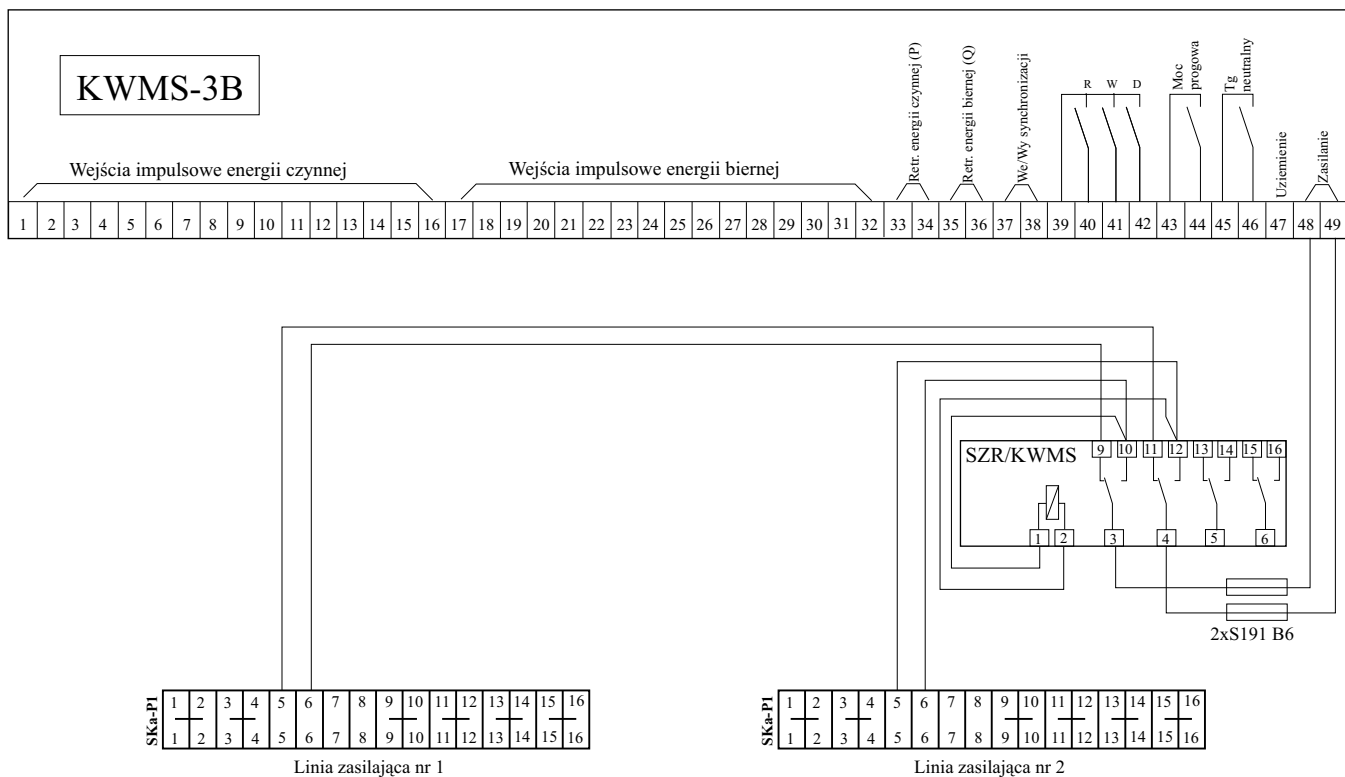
KWMS-3B

Wejścia impulsowe energii czynnej

Wejścia impulsowe energii biernej

Retr. energii czynnej (P)

Retr. energii biernej (Q)

We/Wy synchronizacji

R W D

Moc progowa

Tg neutralny

Uziemienie

Zasilanie

| 1 | 2 | 3 | 4 | 5 | 6 | 7 | 8 | 9 | 10 | 11 | 12 | 13 | 14 | 15 | 16 | 17 | 18 | 19 | 20 | 21 | 22 | 23 | 24 | 25 | 26 | 27 | 28 | 29 | 30 | 31 | 32 | 33 | 34 | 35 | 36 | 37 | 38 | 39 | 40 | 41 | 42 | 43 | 44 | 45 | 46 | 47 | 48 | 49 |
|---|---|---|---|---|---|---|---|---|---|---|---|---|---|---|---|---|---|---|---|---|---|---|---|---|---|---|---|---|---|---|---|---|---|---|---|---|---|---|---|---|---|---|---|---|---|---|---|---|

SZR/KWMS

9 10 11 12 13 14 15 16

1 2 3 4 5 6

2xS191 B6

SKa-P1

| 1 | 2 | 3 | 4 | 5 | 6 | 7 | 8 | 9 | 10 | 11 | 12 | 13 | 14 | 15 | 16 |
|---|---|---|---|---|---|---|---|---|---|---|---|---|---|---|---|
| 1 | 2 | 3 | 4 | 5 | 6 | 7 | 8 | 9 | 10 | 11 | 12 | 13 | 14 | 15 | 16 |

Linia zasilająca nr 1

SKa-P1

| 1 | 2 | 3 | 4 | 5 | 6 | 7 | 8 | 9 | 10 | 11 | 12 | 13 | 14 | 15 | 16 |
|---|---|---|---|---|---|---|---|---|---|---|---|---|---|---|---|
| 1 | 2 | 3 | 4 | 5 | 6 | 7 | 8 | 9 | 10 | 11 | 12 | 13 | 14 | 15 | 16 |

Linia zasilająca nr 2